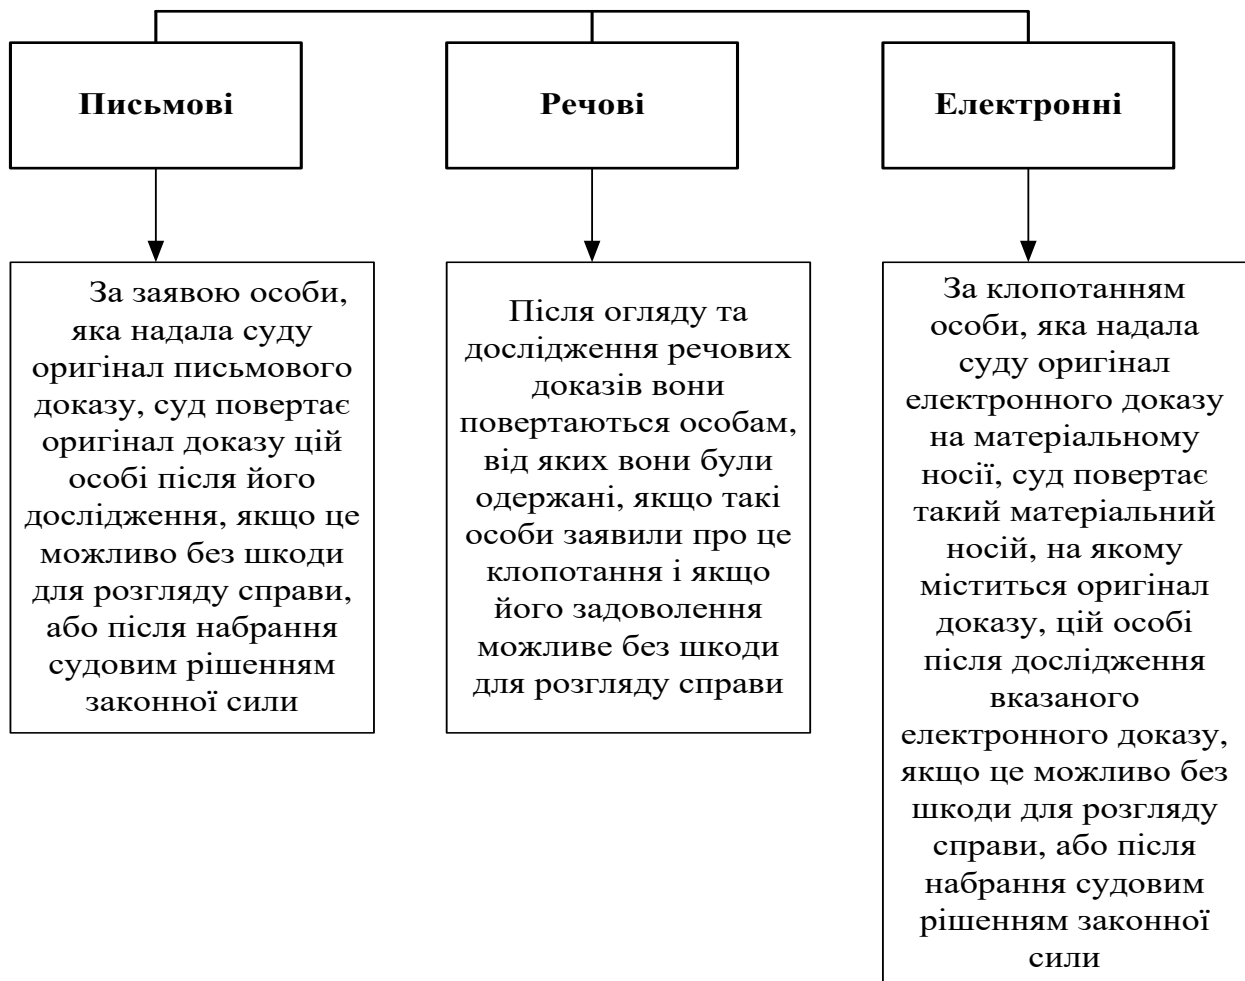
Письмові

Речові

Електронні

За заявою особи, яка надала суду оригінал письмового доказу, суд повертає оригінал доказу цій особі після його дослідження, якщо це можливо без шкоди для розгляду справи, або після набрання судовим рішенням законної сили

Після огляду та дослідження речових доказів вони повертаються особам, від яких вони були одержані, якщо такі особи заявили про це клопотання і якщо його задоволення можливе без шкоди для розгляду справи

За клопотанням особи, яка надала суду оригінал електронного доказу на матеріальному носії, суд повертає такий матеріальний носій, на якому міститься оригінал доказу, цій особі після дослідження вказаного електронного доказу, якщо це можливо без шкоди для розгляду справи, або після набрання судовим рішенням законної сили